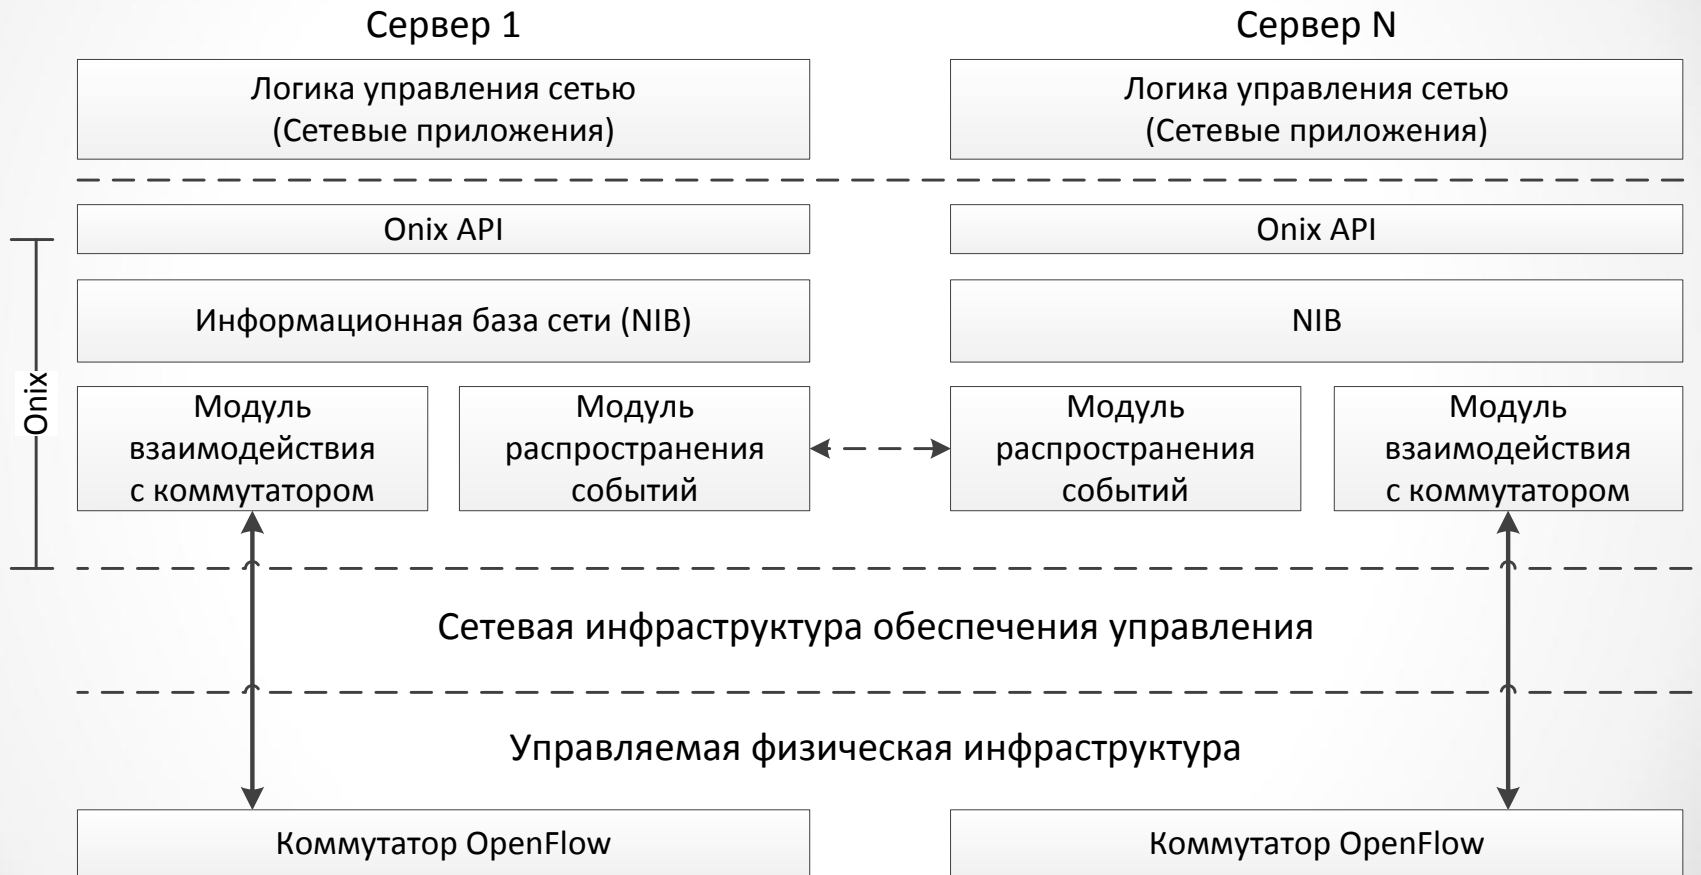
Сервер 1

Сервер N

Логика управления сетью (Сетевые приложения)

Логика управления сетью (Сетевые приложения)

Onix

Onix API

Onix API

Информационная база сети (NIB)

NIB

Модуль взаимодействия с коммутатором

Модуль распространения событий

Модуль распространения событий

Модуль взаимодействия с коммутатором

Сетевая инфраструктура обеспечения управления

Управляемая физическая инфраструктура

Коммутатор OpenFlow

Коммутатор OpenFlow